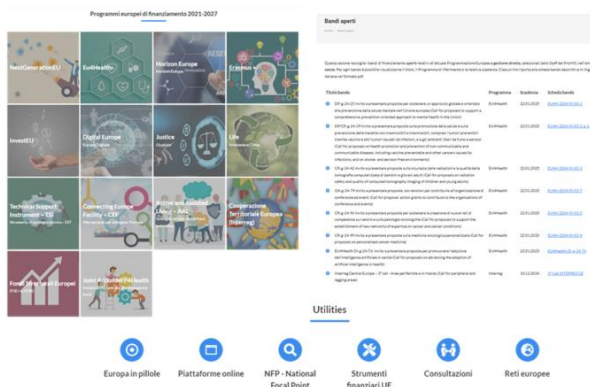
Programmi europei di finanziamento 2021-2027

NextGenerationEU

EU4Health

Horizon Europe

Erasmus

InvestEU

Digital Europe

Justice

Life

Technical Support Instrument – EU

Connecting Europe Facility – CEF

Active and Assisted Living – AAL

Cooperazione Territoriale Europea (Interreg)

Fondi Strutturali Europei

Joint Actions EU4Health

Bandi aperti

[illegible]

| Titolo bando | Programma | Scadenza | Scheda bando |
|---|---|---|---|
| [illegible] | EU4Health | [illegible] | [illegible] |
| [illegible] | EU4Health | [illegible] | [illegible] |
| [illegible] | EU4Health | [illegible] | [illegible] |
| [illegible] | EU4Health | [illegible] | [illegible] |
| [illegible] | EU4Health | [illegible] | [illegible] |
| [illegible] | EU4Health | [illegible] | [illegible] |
| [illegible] | EU4Health | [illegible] | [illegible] |
| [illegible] | EU4Health | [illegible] | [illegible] |
| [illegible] | EU4Health | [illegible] | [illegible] |
| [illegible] | Interreg | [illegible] | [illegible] |

Utilities

Europa in pillole

Piattaforme online

NFP - National Focal Point

Strumenti finanziari UE

Consultazioni

Reti europee